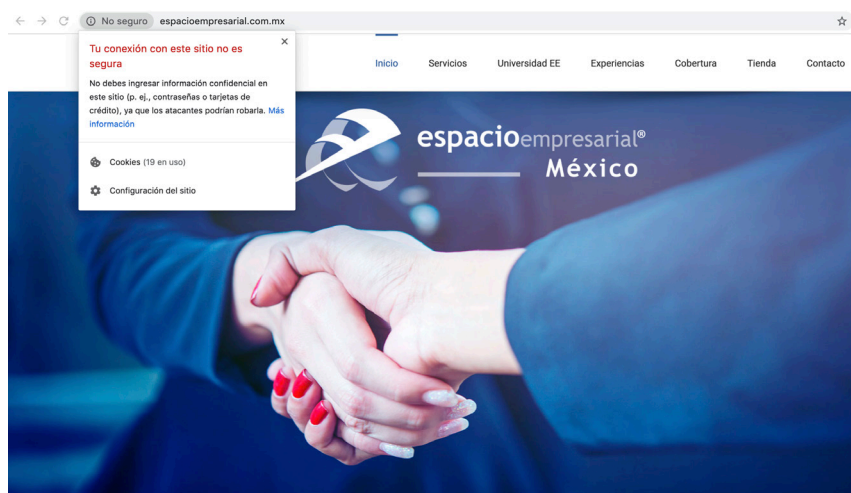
No seguro espacioempresarial.com.mx

Tu conexión con este sitio no es segura

No debes ingresar información confidencial en este sitio (p. ej., contraseñas o tarjetas de crédito), ya que los atacantes podrían robarla. Más información

Cookies (19 en uso)

Configuración del sitio

Inicio Servicios Universidad EE Experiencias Cobertura Tienda Contacto

espacioempresarial®
México